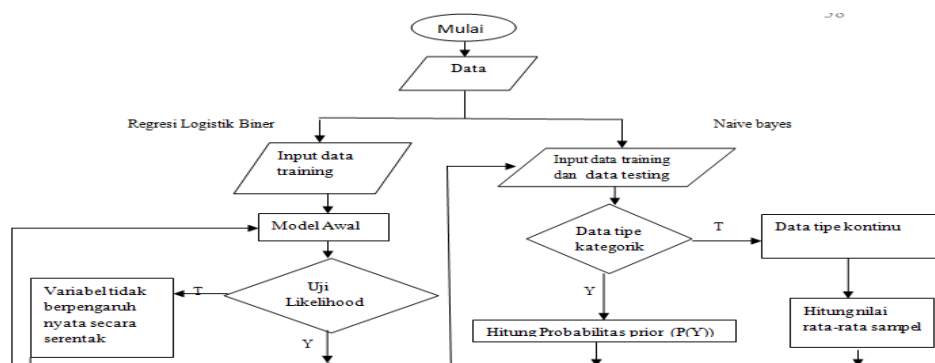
38

Mulai

Data

Regresi Logistik Biner

Naive bayes

Input data training

Input data training dan data testing

Model Awal

Data tipe kategorik

T

Data tipe kontinu

Variabel tidak berpengaruh nyata secara serentak

T

Uji Likelihood

Y

Hitung nilai rata-rata sampel

Y

Hitung Probabilitas prior (P(Y))